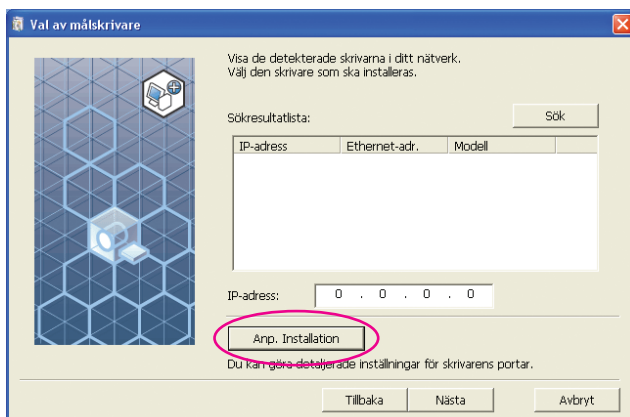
Val av målskrivare

Visa de detekterade skrivarna i ditt nätverk.
Välj den skrivare som ska installeras.

Sökresultatlista:

Sök

| IP-adress | Ethernet-adr. | Modell |
|---|---|---|

IP-adress: 0 . 0 . 0 . 0

Anp. Installation

Du kan göra detaljerade inställningar för skrivarens portar.

Tillbaka Nästa Avbryt